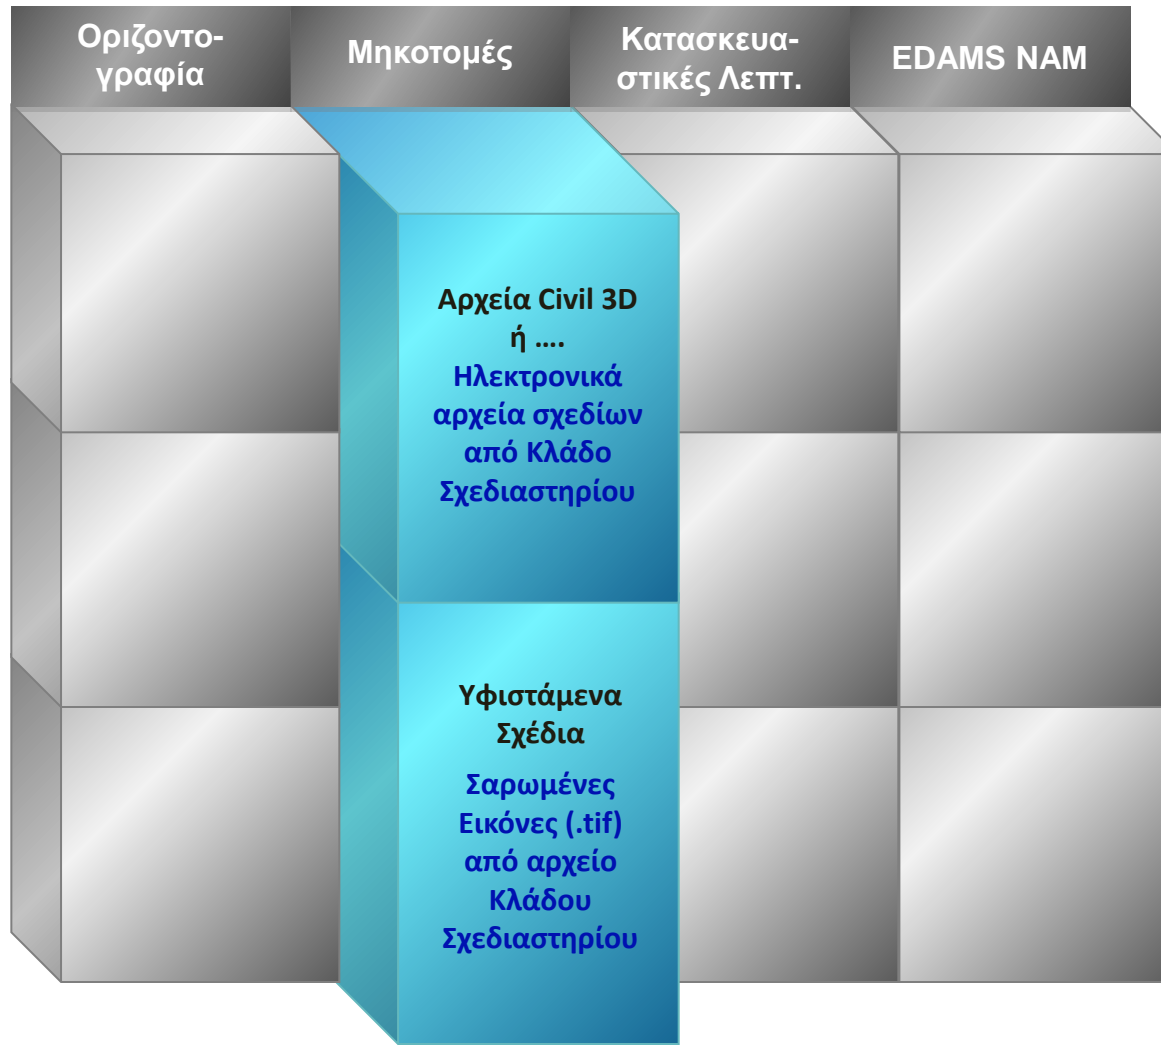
Οριζοντογραφία

Μηκοτομές

Κατασκευαστικές Λεπτ.

EDAMS NAM

Αρχεία Civil 3D ή ….
Ηλεκτρονικά αρχεία σχεδίων από Κλάδο Σχεδιαστηρίου

Υφιστάμενα Σχέδια
Σαρωμένες Εικόνες (.tif) από αρχείο Κλάδου Σχεδιαστηρίου